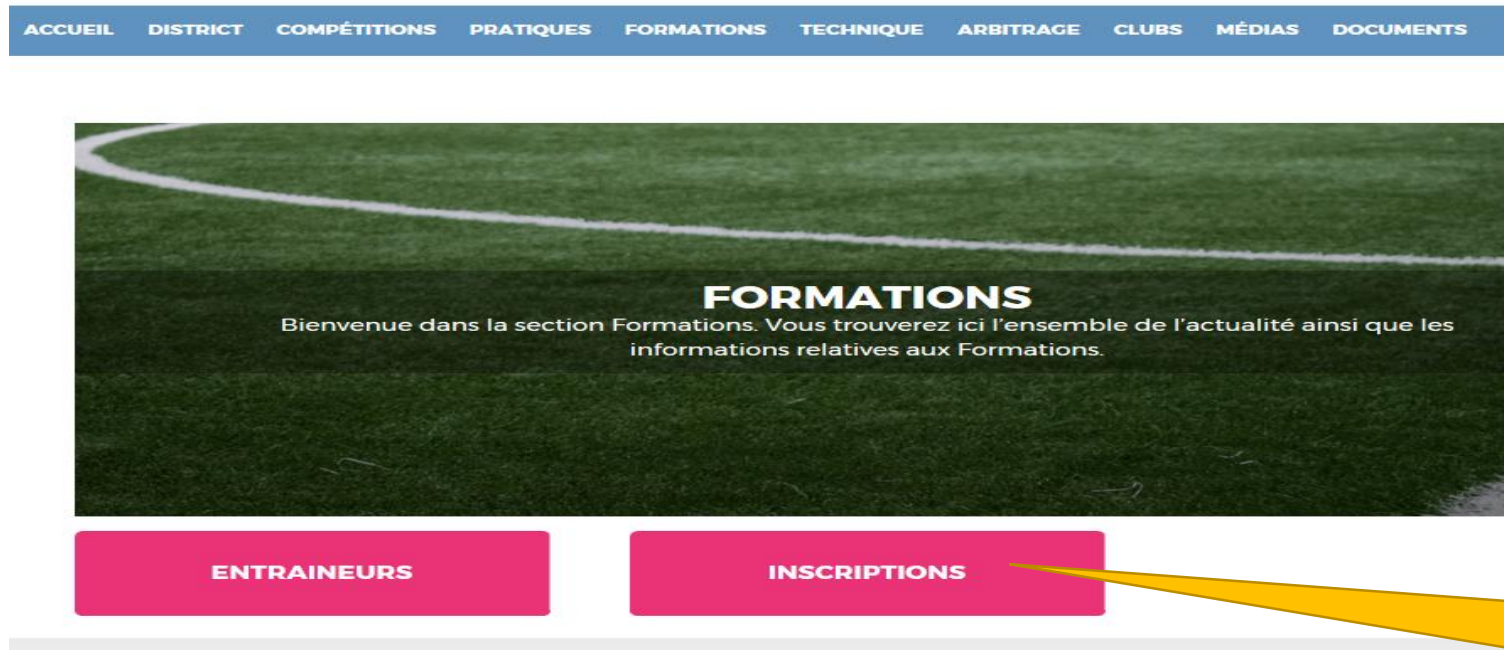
ACCUEIL DISTRICT COMPÉTITIONS PRATIQUES FORMATIONS TECHNIQUE ARBITRAGE CLUBS MÉDIAS DOCUMENTS

FORMATIONS

Bienvenue dans la section Formations. Vous trouverez ici l'ensemble de l'actualité ainsi que les informations relatives aux Formations.

ENTRAINEURS

INSCRIPTIONS